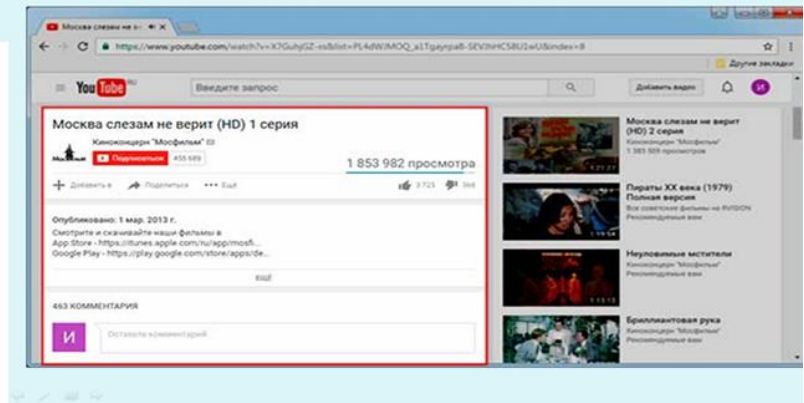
Москва слезам не ве ×

https://www.youtube.com/watch?v=X7GuhjGZ-ss&list=PL4dWMOQ_a1Tgaynpa8-SEVlhHC58U1wU&index=8

Другие закладки

YouTube RU

Введите запрос

Добавить видео

И

Москва слезам не верит (HD) 1 серия

Киноконцерн "Мосфильм"

Подписаться 455 689

1 853 982 просмотра

Добавить в Поделиться Ещё

3 723 368

Опубликовано: 1 мар. 2013 г.

Смотрите и скачивайте наши фильмы в App Store - https://itunes.apple.com/ru/app/mosfi... Google Play - https://play.google.com/store/apps/de...

ЕЩЁ

463 КОММЕНТАРИЯ

И

Оставьте комментарий

Москва слезам не верит (HD) 2 серия
Киноконцерн "Мосфильм"
1 385 509 просмотров

Пираты XX века (1979) Полная версия
Все советские фильмы на RVISION
Рекомендуемые вам

Неуловимые мстители
Киноконцерн "Мосфильм"
Рекомендуемые вам

Бриллиантовая рука
Киноконцерн "Мосфильм"
Рекомендуемые вам